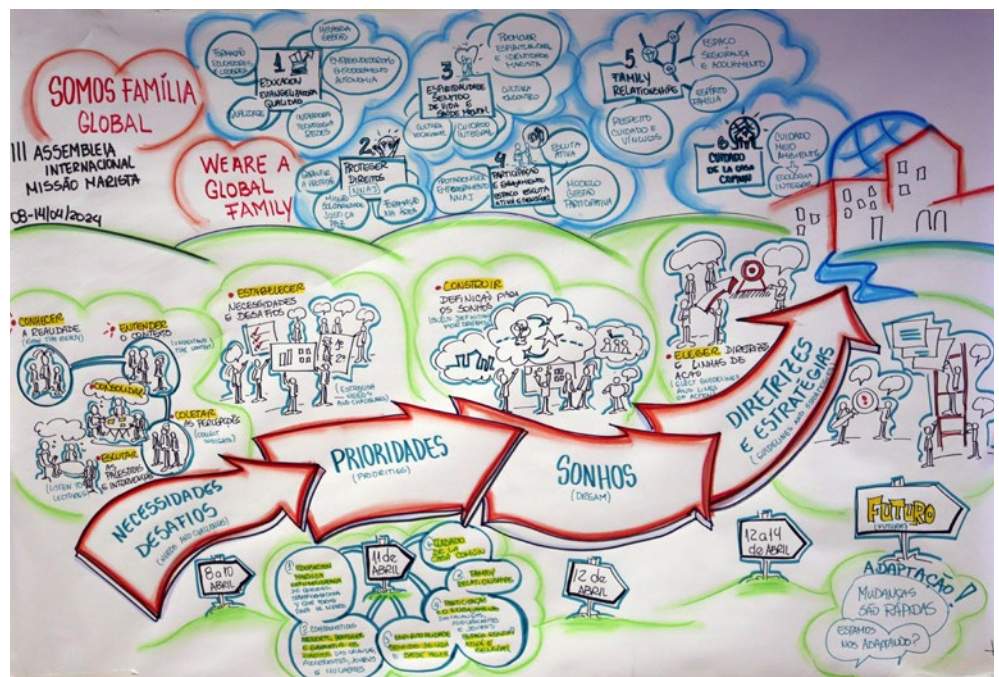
SOMOS FAMÍLIA GLOBAL

III ASSEMBLEIA INTERNACIONAL MISSÃO MARISTA

08-14/04/2024

WE ARE A GLOBAL FAMILY

1 EDUCAÇÃO EVANGELIZADORA QUALIDADE

FORMAÇÃO EDUCADORES LÍDERES

HISTÓRIA SAGRADA

EMPREENDEDORISMO EMPODERAMENTO AUTONOMIA

DIPLOMAS

INOVAÇÃO TECNOLOGIA REDES

2 PROTEGER DIREITOS NNAJ

CRIATIVE A PROTEÇÃO

MISSÃO SOLIDARIEDADE JUSTIÇA PAZ

FORMAÇÃO NA ÁREA

3 ESPIRITUALIDADE SENTIDO DE VIDA E SAÚDE MENTAL

PROMOVER ESPIRITUALIDADE E IDENTIDADE MARISTA

CULTURA VOCACIONAL

CUIDADO INTEGRAL

CULTURA DO CUIDADO

4 PARTICIPAÇÃO E PROTAGONISMO

PROTAGONISMO EMPODERAMENTO NNAJ

ESCUTA ATIVA

MODELO GESTÃO PARTICIPATIVA

5 FAMILY RELATIONSHIPS

ESPAÇO SEGURANÇA E ACOLHIMENTO

ESPÍRITO FAMÍLIA

RESPEITO CUIDADO E VÍNCULOS

6 CUIDADO DA CASA COMUM

CUIDADO MEIO AMBIENTE

ECOLOGIA INTEGRAL

CONHECER A REALIDADE

ENTENDER O CONTEXTO

CONSOLIDAR

COLETAR AS PERCEPÇÕES

ESCUTAR AS INTERVENÇÕES E INTERVENIENTES

ESTABELECER NECESSIDADES E DESAFIOS

CONSTRUIR DEFINIÇÃO PARA OS SONHOS

ELEGER DIRETRIZES E LINHAS DE AÇÃO

NECESSIDADES DESAFIOS (NEEDS AND CHALLENGES)

PRIORIDADES (PRIORITIES)

SONHOS (DREAMS)

DIRETRIZES E ESTRATÉGIAS (GUIDELINES AND STRATEGIES)

8 a 10 ABRIL

11 de ABRIL

12 de ABRIL

12 a 14 de ABRIL

FUTURO (FUTURE)

ADAPTAÇÃO! MUDANÇAS SÃO RÁPIDAS

ESTAMOS NOS ADAPTANDO?